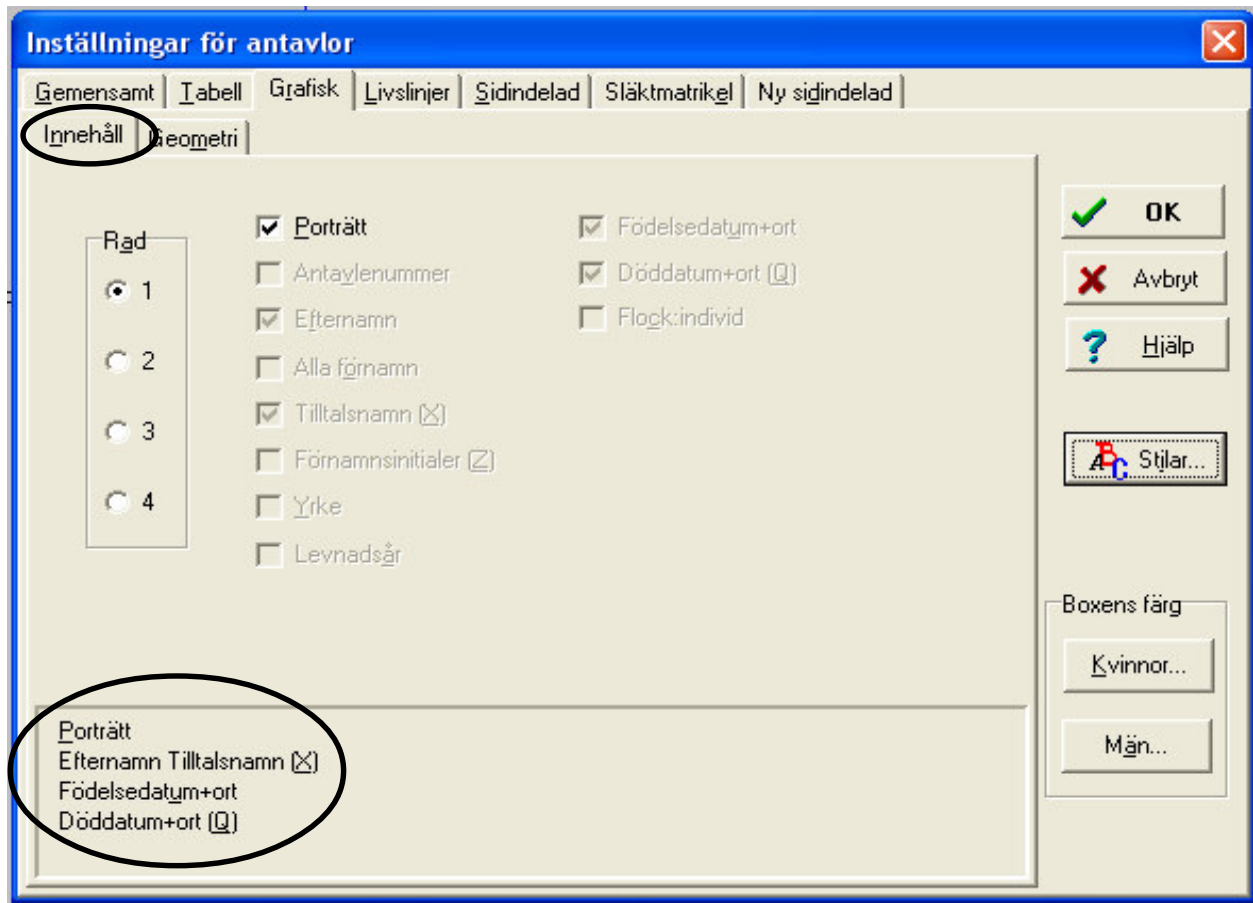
Inställningar för antavlor

Gemensamt | Tabell | Grafisk | Livslinjer | Sidindelad | Släktmatrikel | Ny sidindelad

Innehåll | Geometri

Rad
1
2
3
4

Porträtt
Antavlenummer
Efternamn
Alla förnamn
Tilltalsnamn (X)
Förnamnsinitialer (Z)
Yrke
Levnadsår

Födelsedatum+ort
Döddatum+ort (Q)
Flock:individ

OK
Avbryt
Hjälp

Stilar...

Boxens färg
Kvinnor...
Män...

Porträtt
Efternamn Tilltalsnamn (X)
Födelsedatum+ort
Döddatum+ort (Q)